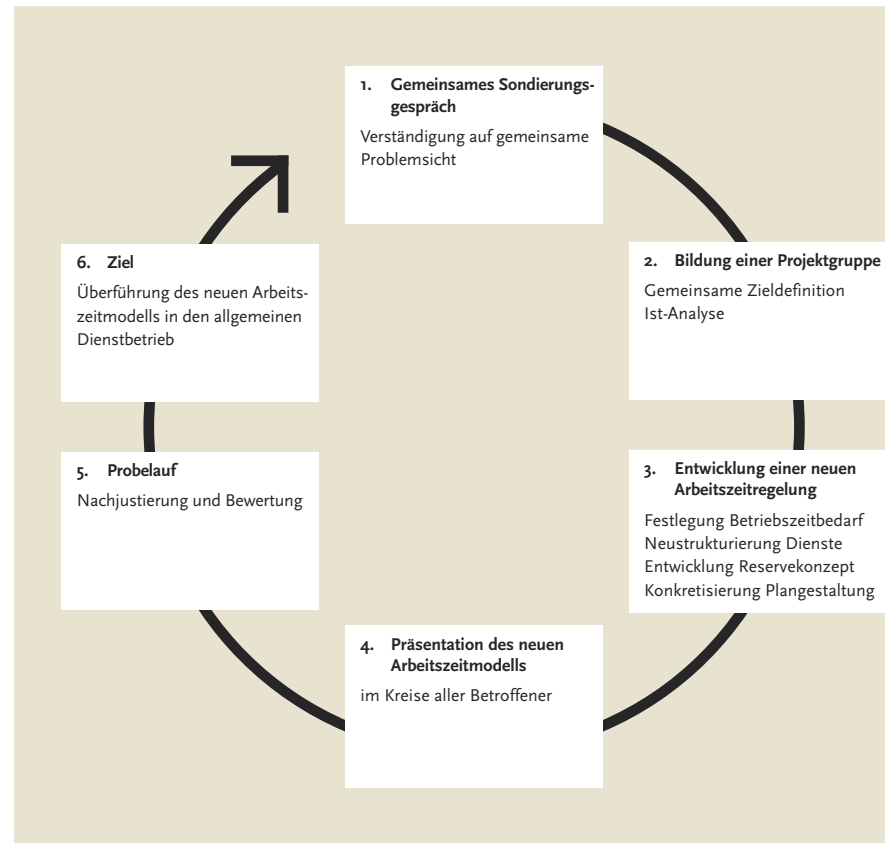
1. Gemeinsames Sondierungsgespräch

Verständigung auf gemeinsame Problemsicht

2. Bildung einer Projektgruppe

Gemeinsame Zieldefinition
Ist-Analyse

3. Entwicklung einer neuen Arbeitszeitregelung

Festlegung Betriebszeitbedarf
Neustrukturierung Dienste
Entwicklung Reservekonzept
Konkretisierung Plangestaltung

4. Präsentation des neuen Arbeitszeitmodells

im Kreise aller Betroffener

5. Probelauf

Nachjustierung und Bewertung

6. Ziel

Überführung des neuen Arbeitszeitmodells in den allgemeinen Dienstbetrieb